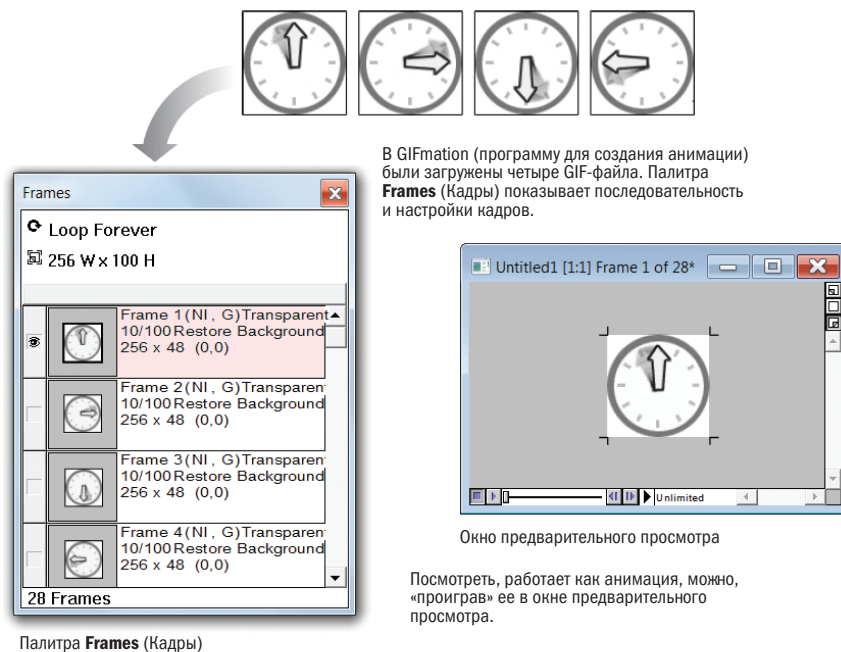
В GIFmation (программу для создания анимации) были загружены четыре GIF-файла. Палитра **Frames** (Кадры) показывает последовательность и настройки кадров.

Frames

Loop Forever

256 W x 100 H

Frame 1(NI, G)Transparent
10/100 Restore Background
256 x 48 (0,0)

Frame 2(NI, G)Transparen
10/100 Restore Background
256 x 48 (0,0)

Frame 3(NI, G)Transparen
10/100 Restore Background
256 x 48 (0,0)

Frame 4(NI, G)Transparen
10/100 Restore Background
256 x 48 (0,0)

28 Frames

Палитра **Frames** (Кадры)

Untitled1 [1:1] Frame 1 of 28*

Unlimited

Окно предварительного просмотра

Посмотреть, работает как анимация, можно, «проиграв» ее в окне предварительного просмотра.